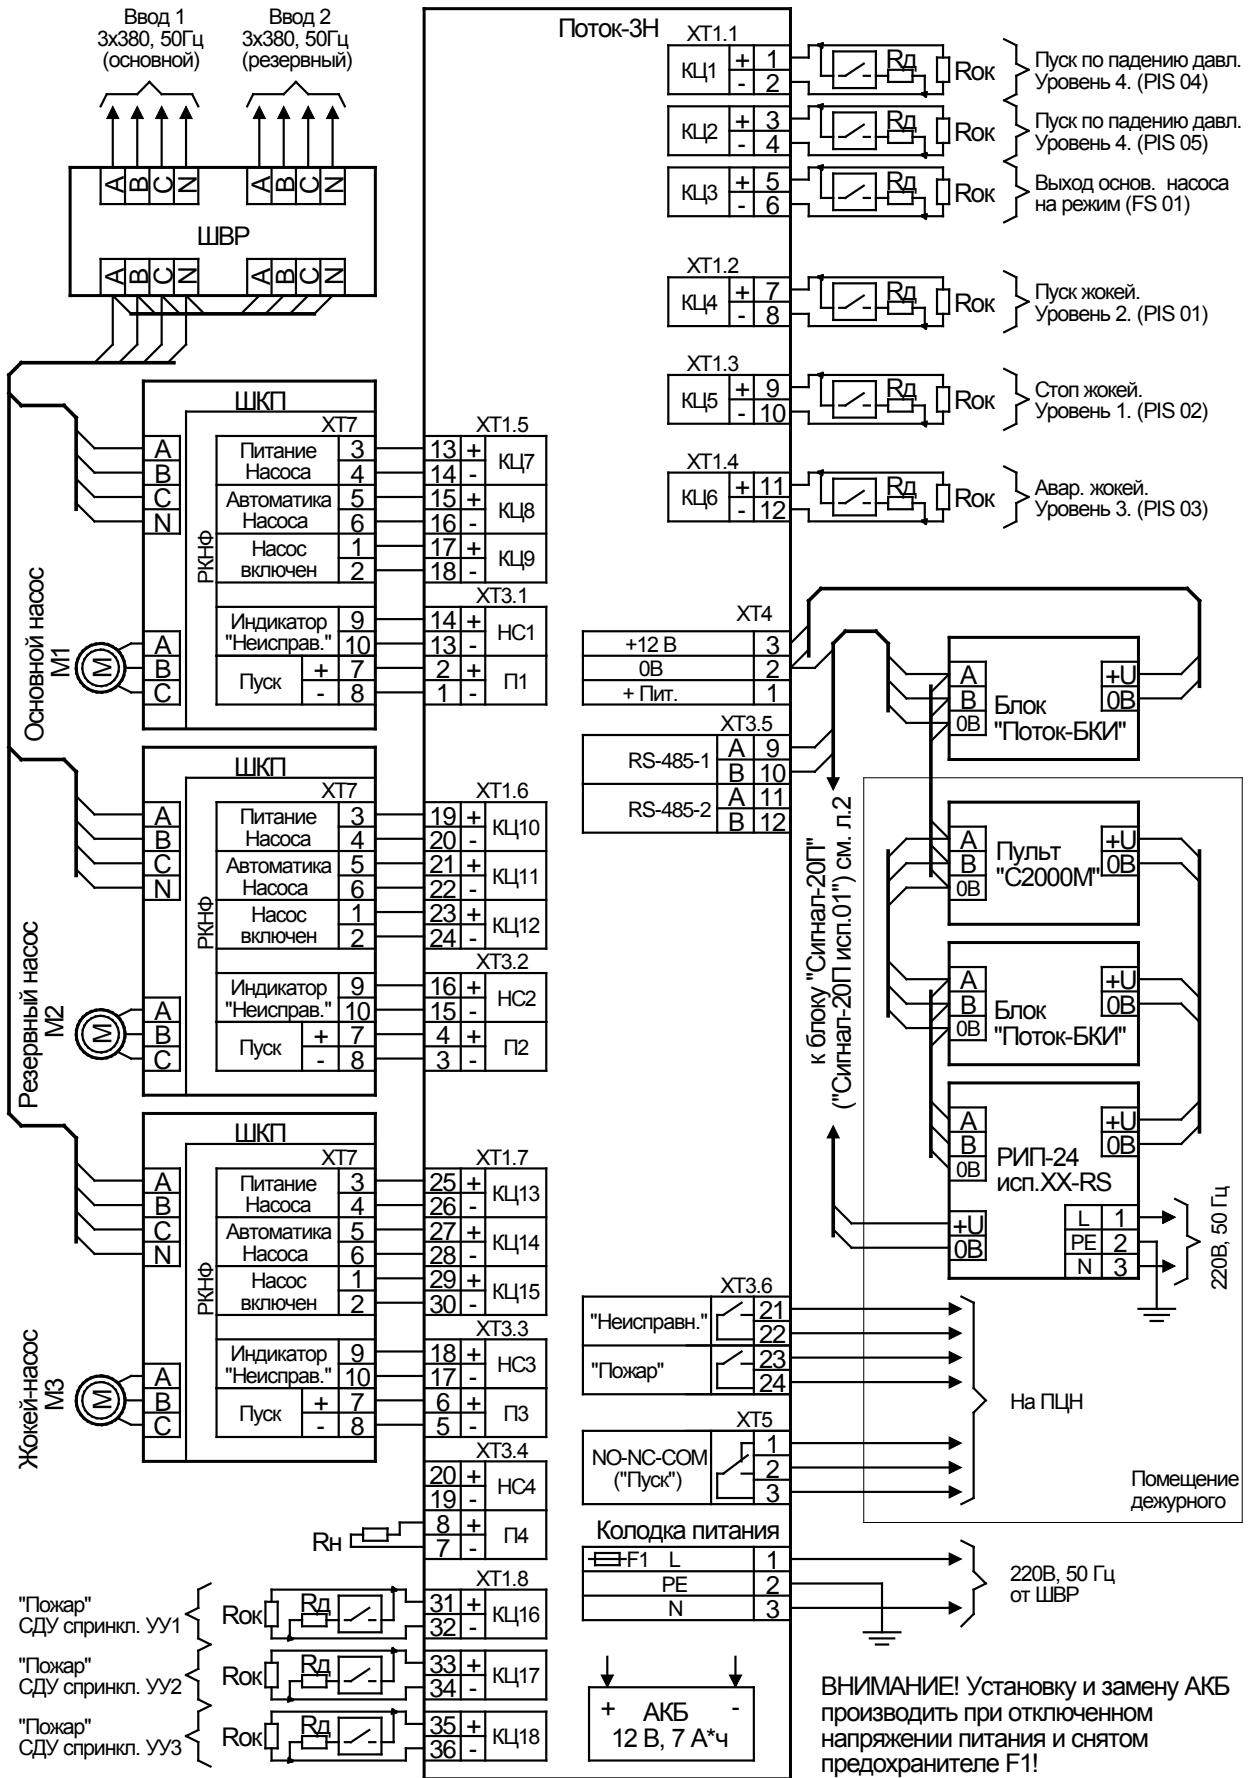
Ввод 1
3x380, 50Гц
(основной)

Ввод 2
3x380, 50Гц
(резервный)

A B C N   A B C N
ШВР
A B C N   A B C N

Поток-3Н

XT1.1
КЦ1 + 1 - 2  Rд  Rок  Пуск по падению давл. Уровень 4. (PIS 04)
КЦ2 + 3 - 4  Rд  Rок  Пуск по падению давл. Уровень 4. (PIS 05)
КЦ3 + 5 - 6  Rд  Rок  Выход основ. насоса на режим (FS 01)

XT1.2
КЦ4 + 7 - 8  Rд  Rок  Пуск жокей. Уровень 2. (PIS 01)

XT1.3
КЦ5 + 9 - 10  Rд  Rок  Стоп жокей. Уровень 1. (PIS 02)

XT1.4
КЦ6 + 11 - 12  Rд  Rок  Авар. жокей. Уровень 3. (PIS 03)

Основной насос M1
ШКП
XT7
A B C N
РКНФ
Питание Насоса 3 4
Автоматика Насоса 5 6
Насос включен 1 2
Индикатор "Неисправ." 9 10
Пуск + 7 - 8
A B C M

XT1.5
13 + 14 - КЦ7
15 + 16 - КЦ8
17 + 18 - КЦ9
XT3.1
14 + 13 - НС1
2 + 1 - П1

Резервный насос M2
ШКП
XT7
A B C N
РКНФ
Питание Насоса 3 4
Автоматика Насоса 5 6
Насос включен 1 2
Индикатор "Неисправ." 9 10
Пуск + 7 - 8
A B C M

XT1.6
19 + 20 - КЦ10
21 + 22 - КЦ11
23 + 24 - КЦ12
XT3.2
16 + 15 - НС2
4 + 3 - П2

Жокей-насос M3
ШКП
XT7
A B C N
РКНФ
Питание Насоса 3 4
Автоматика Насоса 5 6
Насос включен 1 2
Индикатор "Неисправ." 9 10
Пуск + 7 - 8
A B C M

XT1.7
25 + 26 - КЦ13
27 + 28 - КЦ14
29 + 30 - КЦ15
XT3.3
18 + 17 - НС3
6 + 5 - П3
XT3.4
20 + 19 - НС4
Rн 8 + 7 - П4

XT1.8
"Пожар" СДУ спринкл. УУ1  Rок Rд 31 + 32 - КЦ16
"Пожар" СДУ спринкл. УУ2  Rок Rд 33 + 34 - КЦ17
"Пожар" СДУ спринкл. УУ3  Rок Rд 35 + 36 - КЦ18

XT4
+12 В 3
0В 2
+ Пит. 1

XT3.5
RS-485-1 A 9 B 10
RS-485-2 A 11 B 12

к блоку "Сигнал-20П" ("Сигнал-20П исп.01") см. л.2

A B 0В Блок "Поток-БКИ" +U 0В
A B 0В Пульт "С2000М" +U 0В
A B 0В Блок "Поток-БКИ" +U 0В
A B 0В РИП-24 исп.XX-RS +U 0В
+U 0В
L 1 PE 2 N 3
220В, 50 Гц

XT3.6
"Неисправн." 21 22
"Пожар" 23 24
XT5
NO-NC-COM ("Пуск") 1 2 3
На ПЦН
Помещение дежурного

Колодка питания
F1 L 1
PE 2
N 3
220В, 50 Гц от ШВР

+ АКБ -
12 В, 7 А*ч

ВНИМАНИЕ! Установку и замену АКБ производить при отключенном напряжении питания и снятом предохранителе F1!